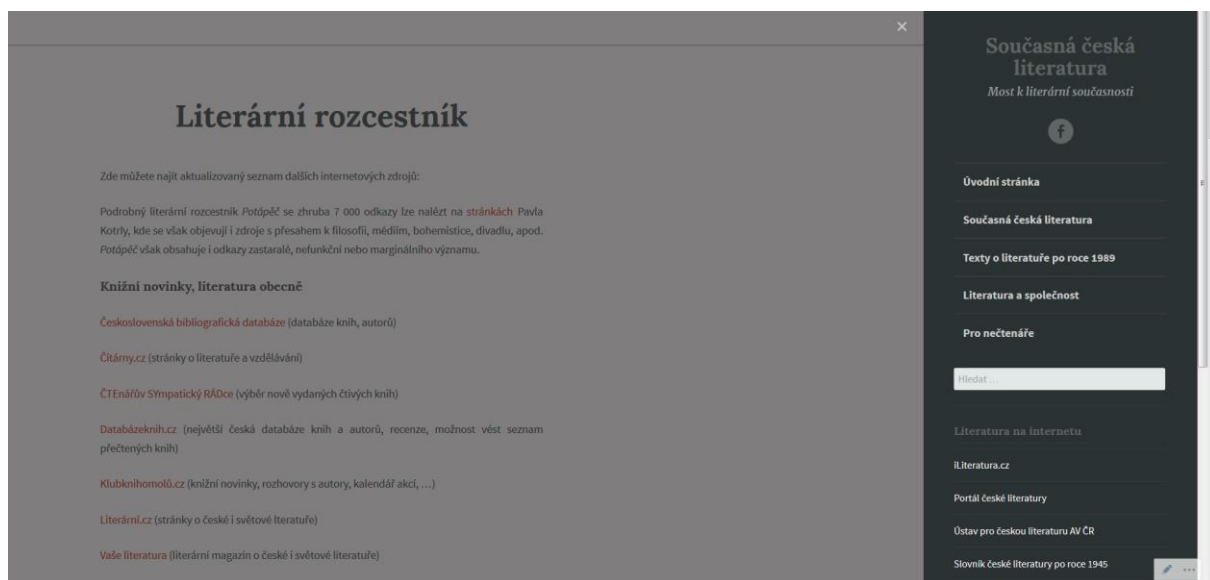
Literární rozcestník

Zde můžete najít aktualizovaný seznam dalších internetových zdrojů:

Podrobný literární rozcestník Potápěč se zhruba 7 000 odkazy lze nalézt na stránkách Pavla Kotrly, kde se však objevují i zdroje s přesahem k filosofii, médiím, bohemistice, divadlu, apod. Potápěč však obsahuje i odkazy zastaralé, nefunkční nebo marginálního významu.

Knižní novinky, literatura obecně

Československá bibliografická databáze (databáze knih, autorů)

Čitárny.cz (stránky o literatuře a vzdělávání)

ČTEnářův SYmpatický RÁDce (výběr nově vydaných čtivých knih)

Databázeknih.cz (největší česká databáze knih a autorů, recenze, možnost vést seznam přečtených knih)

Klubknihomolů.cz (knižní novinky, rozhovory s autory, kalendář akcí, …)

Literární.cz (stránky o české i světové lteratuře)

Vaše literatura (literární magazín o české i světové literatuře)

×

Současná česká literatura
Most k literární současnosti

f

Úvodní stránka

Současná česká literatura

Texty o literatuře po roce 1989

Literatura a společnost

Pro nečtenáře

Hledat …

Literatura na internetu

iLiteratura.cz

Portál české literatury

Ústav pro českou literaturu AV ČR

Slovník české literatury po roce 1945